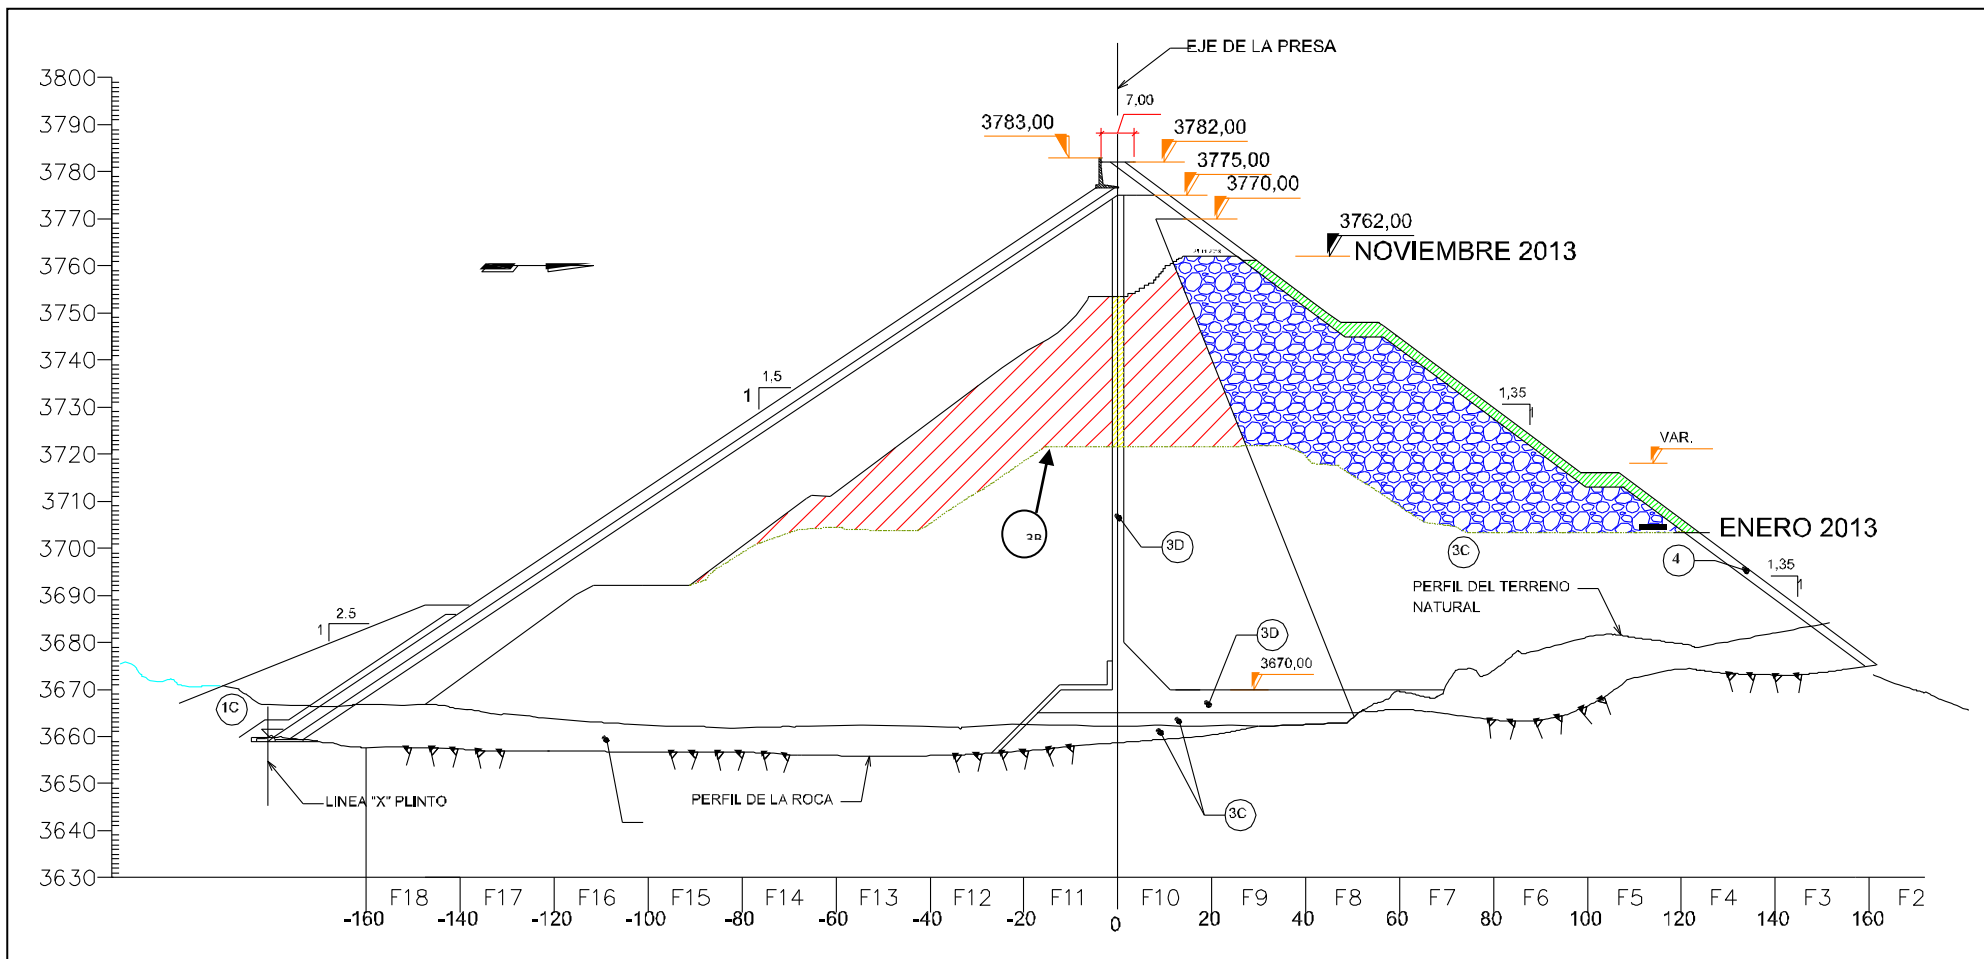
EJE DE LA PRESA

7,00

3783,00

3782,00

3775,00

3770,00

3762,00

NOVIEMBRE 2013

3800
3790
3780
3770
3760
3750
3740
3730
3720
3710
3700
3690
3680
3670
3660
3650
3640
3630

1,5
1

1,35

VAR.

ENERO 2013

3B

3D

3C

4

1,35

PERFIL DEL TERRENO NATURAL

2.5
1

3D

3670,00

1C

LINEA "X" PLINTO

PERFIL DE LA ROCA

3C

F18 F17 F16 F15 F14 F13 F12 F11 F10 F9 F8 F7 F6 F5 F4 F3 F2

-160 -140 -120 -100 -80 -60 -40 -20 0 20 40 60 80 100 120 140 160